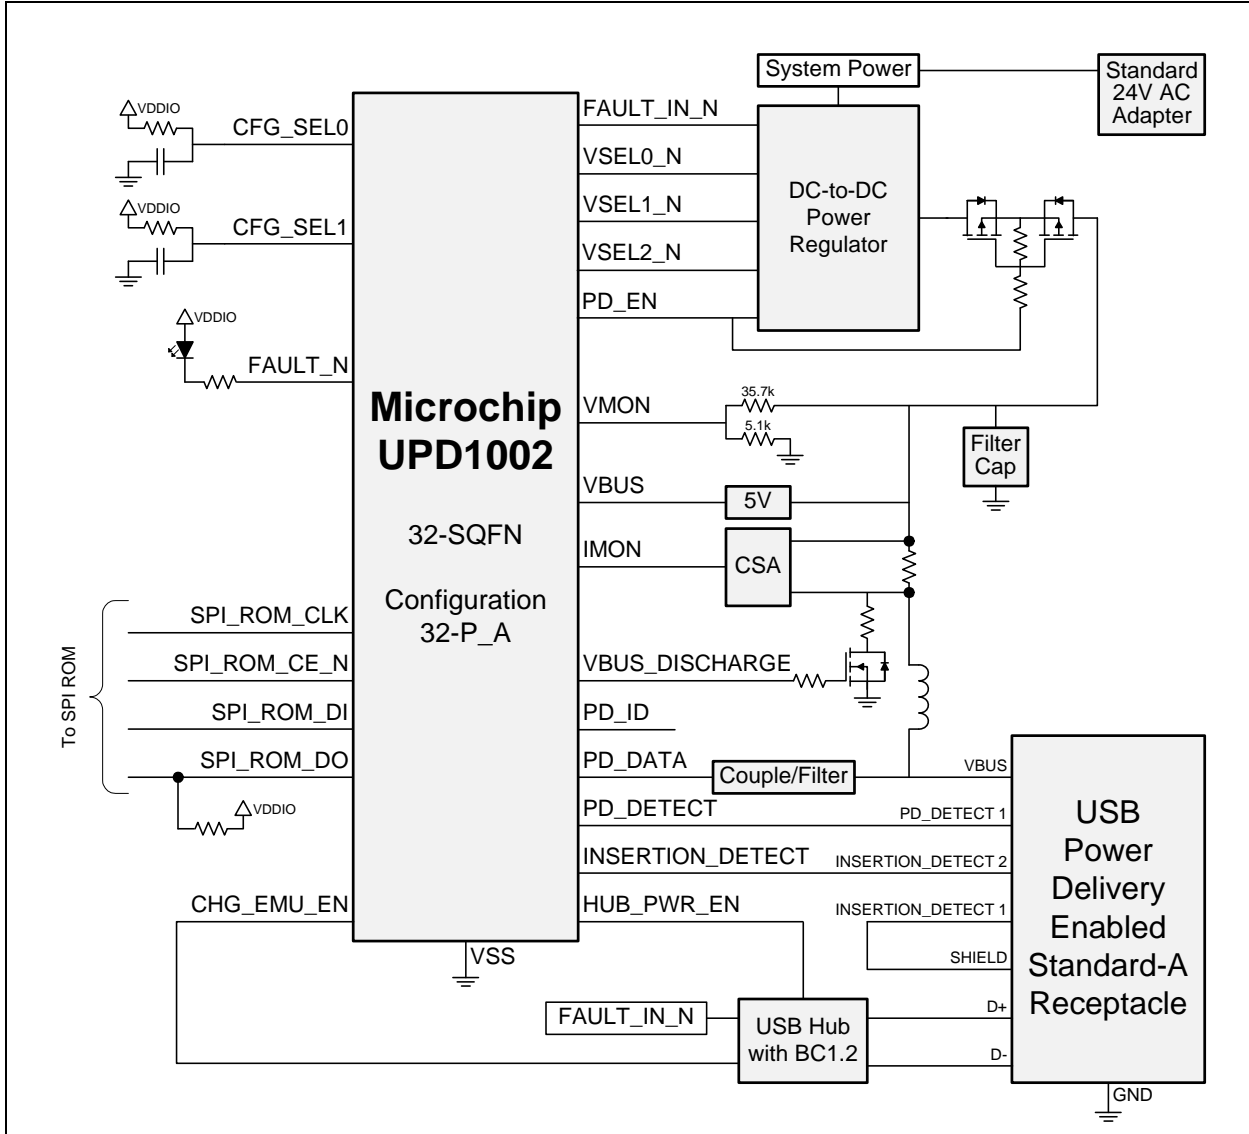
System Power

Standard 24V AC Adapter

VDDIO

CFG_SEL0

VDDIO

CFG_SEL1

VDDIO

FAULT_N

Microchip UPD1002

32-SQFN

Configuration 32-P_A

FAULT_IN_N

VSEL0_N

VSEL1_N

VSEL2_N

PD_EN

DC-to-DC Power Regulator

VMON

35.7k

5.1k

Filter Cap

VBUS

5V

IMON

CSA

To SPI ROM

SPI_ROM_CLK

SPI_ROM_CE_N

SPI_ROM_DI

SPI_ROM_DO

VDDIO

VBUS_DISCHARGE

PD_ID

PD_DATA

Couple/Filter

VBUS

PD_DETECT

PD_DETECT 1

INSERTION_DETECT

INSERTION_DETECT 2

CHG_EMU_EN

HUB_PWR_EN

INSERTION_DETECT 1

SHIELD

USB Power Delivery Enabled Standard-A Receptacle

VSS

FAULT_IN_N

USB Hub with BC1.2

D+

D-

GND